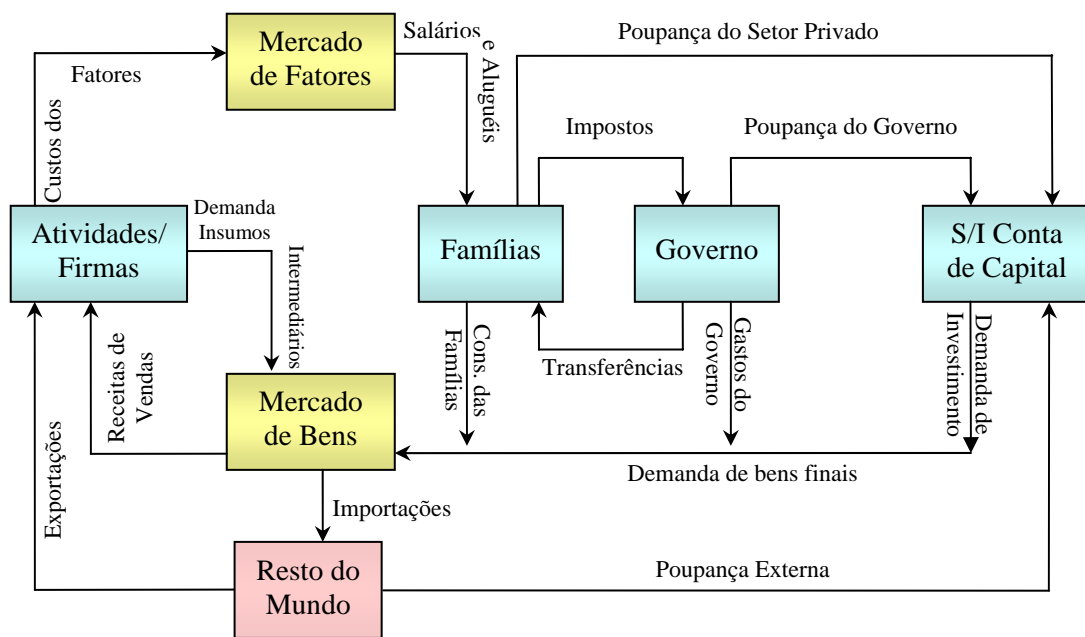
Mercado de Fatores

Salários e Aluguéis

Poupança do Setor Privado

Fatores

Custos dos

Impostos

Poupança do Governo

Demanda Insumos

Intermediários

Atividades/ Firmas

Famílias

Governo

S/I Conta de Capital

Receitas de Vendas

Cons. das Famílias

Transferências

Gastos do Governo

Demanda de Investimento

Mercado de Bens

Exportações

Demanda de bens finais

Importações

Resto do Mundo

Poupança Externa